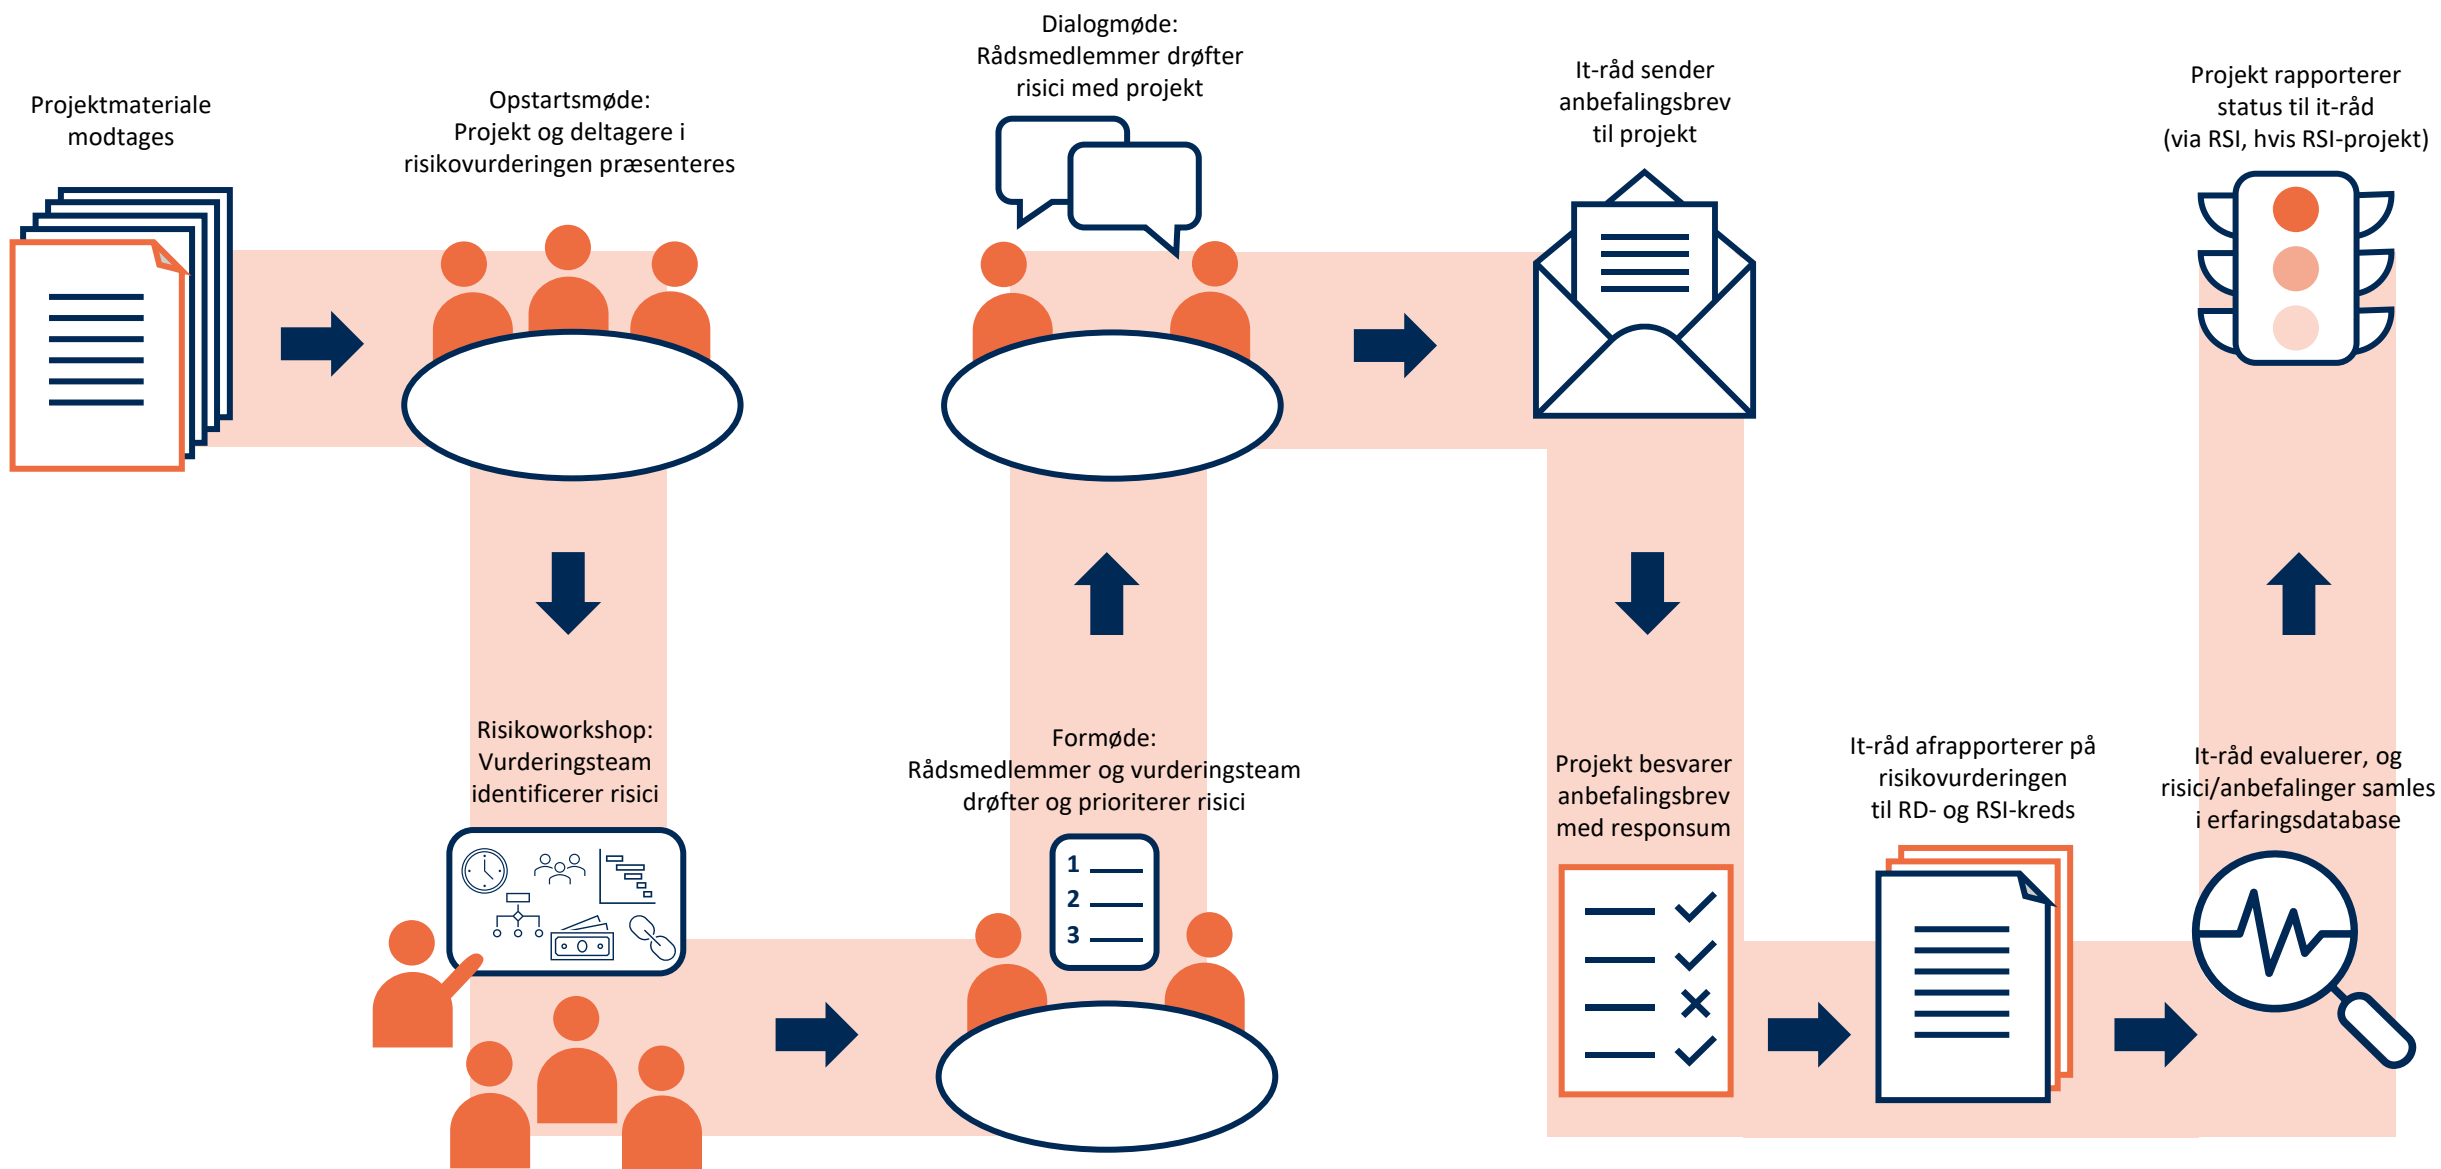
Projektmateriale modtages

Opstartsmøde:
Projekt og deltagere i risikovurderingen præsenteres

Dialogmøde:
Rådsmedlemmer drøfter risici med projekt

It-råd sender anbefalingsbrev til projekt

Projekt rapporterer status til it-råd (via RSI, hvis RSI-projekt)

Risikoworkshop:
Vurderingsteam identificerer risici

Formøde:
Rådsmedlemmer og vurderingsteam drøfter og prioriterer risici

1
2
3

Projekt besvarer anbefalingsbrev med responsum

It-råd afrapporterer på risikovurderingen til RD- og RSI-kreds

It-råd evaluerer, og risici/anbefalinger samles i erfaringsdatabase